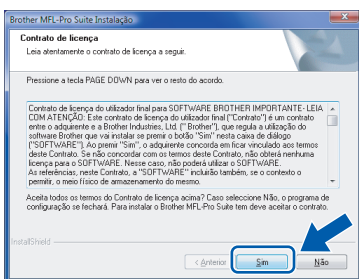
Brother MFL-Pro Suite Instalação

Contrato de licença

Leia atentamente o contrato de licença a seguir.

Pressione a tecla PAGE DOWN para ver o resto do acordo.

Contrato de licença do utilizador final para SOFTWARE BROTHER IMPORTANTE- LEIA COM ATENÇÃO: Este contrato de licença do utilizador final ("Contrato") é um contrato entre o adquirente e a Brother Industries, Ltd. ("Brother"), que regula a utilização do software Brother que vai instalar se premir o botão "Sim" nesta caixa de diálogo ("SOFTWARE"). Ao premir "Sim", o adquirente concorda em ficar vinculado aos termos deste Contrato. Se não concordar com os termos deste Contrato, não obterá nenhuma licença para o SOFTWARE. Nesse caso, não poderá utilizar o SOFTWARE. As referências, neste Contrato, a "SOFTWARE" incluirão também, se o contexto o permitir, o meio físico de armazenamento do mesmo.

Aceita todos os termos do Contrato de licença acima? Caso seleccione Não, o programa de configuração se fechará. Para instalar o Brother MFL-Pro Suite tem deve aceitar o contrato.

InstallShield

< Anterior Sim Não